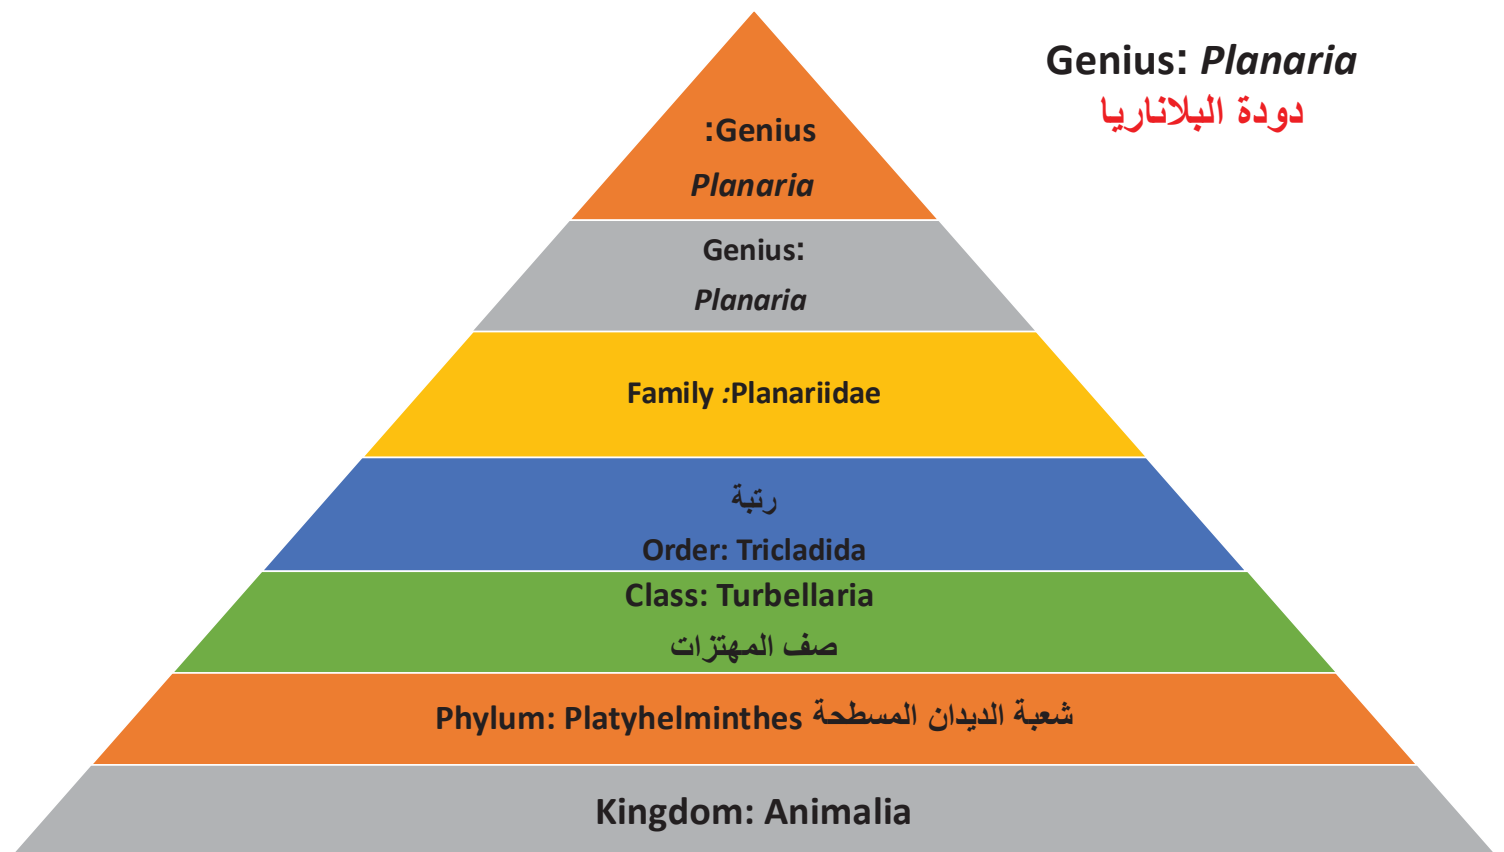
Genius: Planaria
دودة البلاناريا

:Genius
Planaria

Genius:
Planaria

Family :Planariidae

رتبة
Order: Tricladida

Class: Turbellaria
صف المهتزات

Phylum: Platyhelminthes شعبة الديدان المسطحة

Kingdom: Animalia